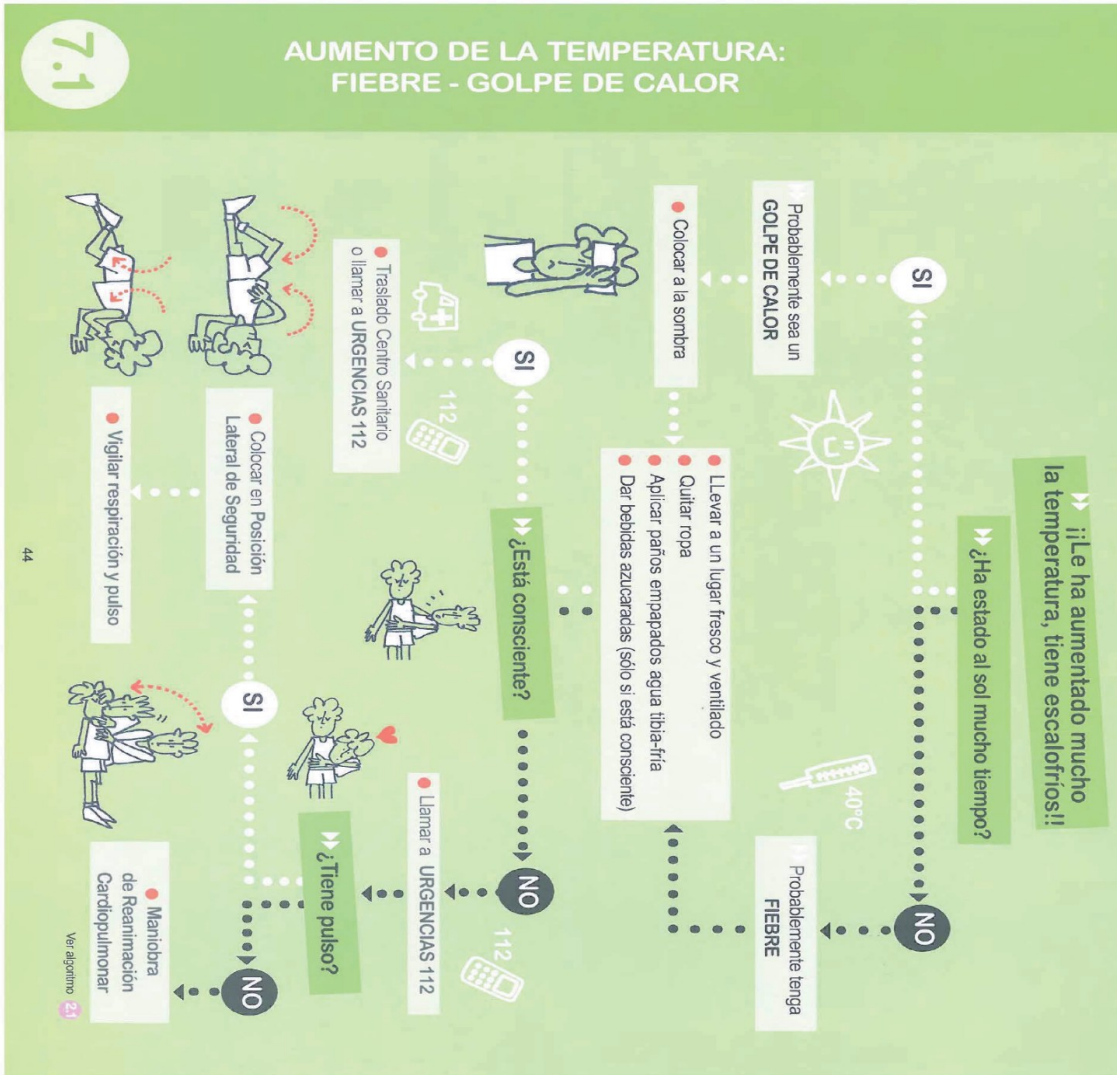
7.1

AUMENTO DE LA TEMPERATURA: FIEBRE - GOLPE DE CALOR

¡¡Le ha aumentado mucho la temperatura, tiene escalofríos!!

¿Ha estado al sol mucho tiempo?

SI

Probablemente sea un GOLPE DE CALOR

Colocar a la sombra

NO

Probablemente tenga FIEBRE

40°C

LLevar a un lugar fresco y ventilado
Quitar ropa
Aplicar paños empapados agua tibia-fría
Dar bebidas azucaradas (sólo si está consciente)

¿Está consciente?

SI

Traslado Centro Sanitario o llamar a URGENCIAS 112

112

NO

Llamar a URGENCIAS 112

112

¿Tiene pulso?

SI

Colocar en Posición Lateral de Seguridad

Vigilar respiración y pulso

NO

Maniobra de Reanimación Cardiopulmonar

Ver algoritmo 2.1

44